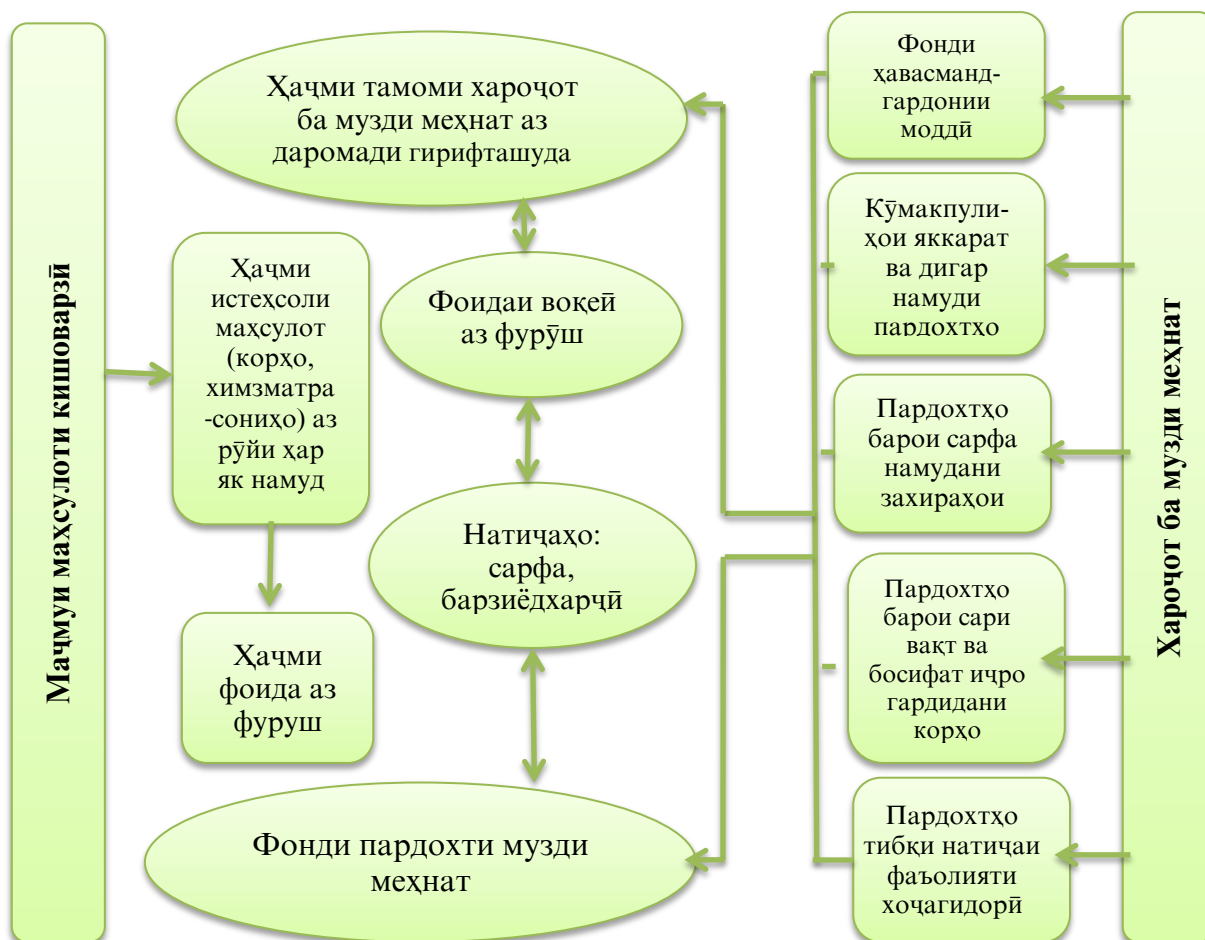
Маҷмуи маҳсулоти кишоварзӣ

Ҳаҷми тамоми хароҷот ба музди меҳнат аз даромади гирифташуда

Ҳаҷми истеҳсоли маҳсулот (корҳо, химзматрасониҳо) аз рӯйи ҳар як намуд

Фоидаи воқеӣ аз фурӯш

Натиҷаҳо: сарфа, барзиёдхарҷӣ

Ҳаҷми фоида аз фуруш

Фонди пардохти музди меҳнат

Фонди ҳавасмандгардонии моддӣ

Кӯмакпулиҳои яккарат ва дигар намуди пардохтҳо

Пардохтҳо барои сарфа намудани захираҳои

Пардохтҳо барои сари вақт ва босифат иҷро гардидани корҳо

Пардохтҳо тибқи натиҷаи фаъолияти хоҷагидорӣ

Хароҷот ба музди меҳнат